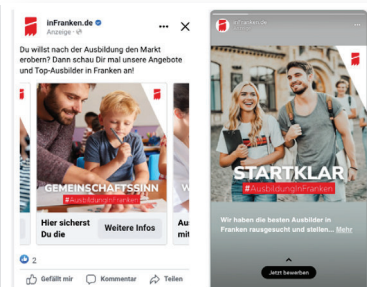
inFranken.de
Anzeige · 

Du willst nach der Ausbildung den Markt erobern? Dann schau Dir mal unsere Angebote und Top-Ausbilder in Franken an!

GEMEINSCHAFTSSINN
#AusbildungInFranken

Hier sicherst Du die

Weitere Infos

2

Gefällt mir
Kommentar
Teilen

inFranken.de
Gesponsert

STARTKLAR
#AusbildungInFranken

Wir haben die besten Ausbilder in Franken rausgesucht und stellen... Mehr

Jetzt bewerben